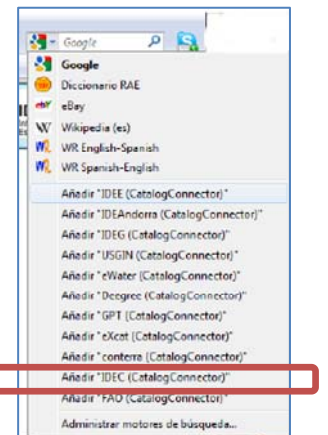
Google

Google
Diccionario RAE
eBay
Wikipedia (es)
WR English-Spanish
WR Spanish-English

Añadir "IDEE (CatalogConnector)"
Añadir "IDEAndorra (CatalogConnector)"
Añadir "IDEG (CatalogConnector)"
Añadir "USGIN (CatalogConnector)"
Añadir "eWater (CatalogConnector)"
Añadir "Degree (CatalogConnector)"
Añadir "GPT (CatalogConnector)"
Añadir "eXcat (CatalogConnector)"
Añadir "conterra (CatalogConnector)"
Añadir "IDEC (CatalogConnector)"
Añadir "FAO (CatalogConnector)"

Administrar motores de búsqueda...